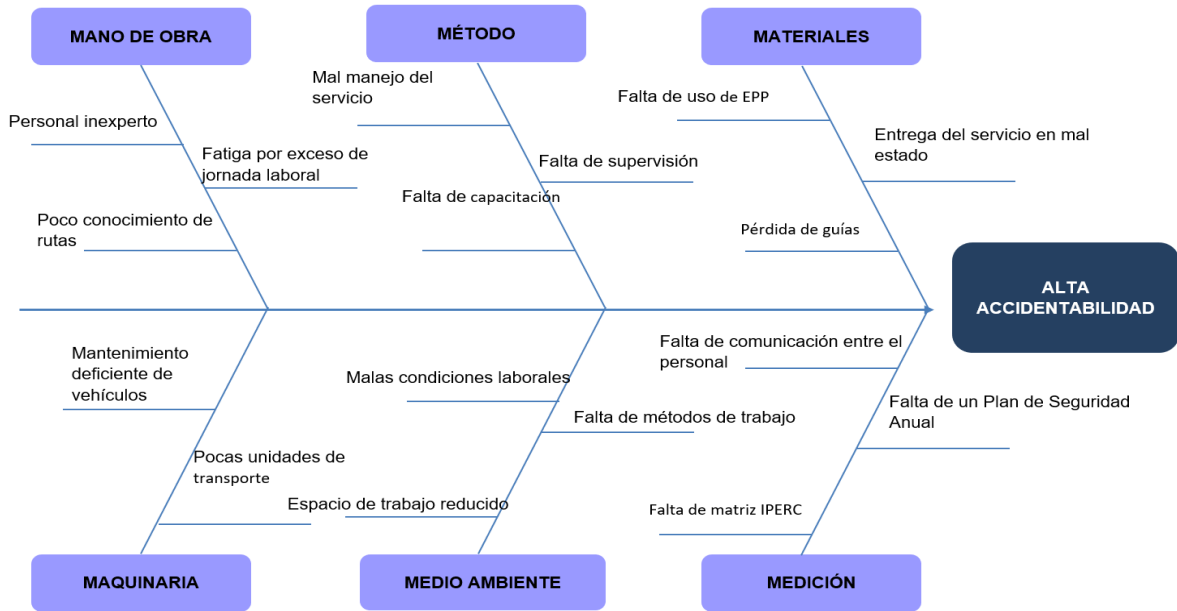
MANO DE OBRA

MÉTODO

MATERIALES

Personal inexperto

Fatiga por exceso de jornada laboral

Poco conocimiento de rutas

Mal manejo del servicio

Falta de supervisión

Falta de capacitación

Falta de uso de EPP

Entrega del servicio en mal estado

Pérdida de guías

ALTA ACCIDENTABILIDAD

Mantenimiento deficiente de vehículos

Pocas unidades de transporte

Malas condiciones laborales

Falta de métodos de trabajo

Espacio de trabajo reducido

Falta de comunicación entre el personal

Falta de un Plan de Seguridad Anual

Falta de matriz IPERC

MAQUINARIA

MEDIO AMBIENTE

MEDICIÓN